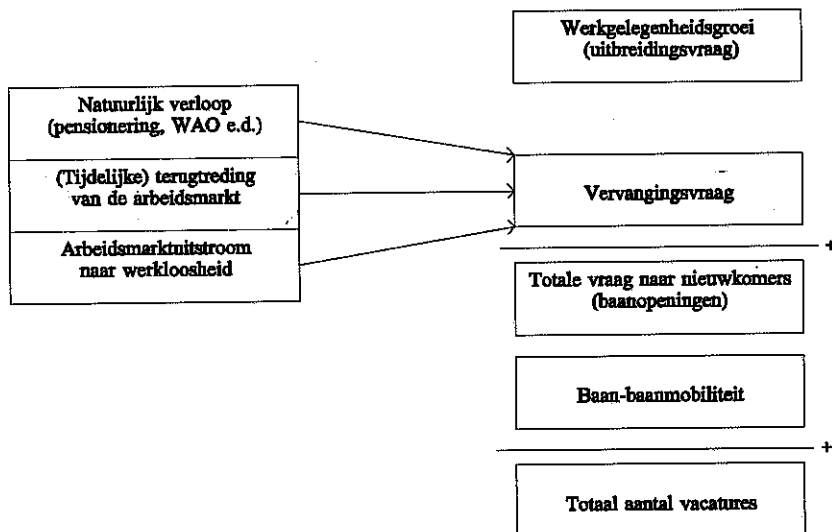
Werkgelegenheidsgroei (uitbreidingsvraag)

Natuurlijk verloop (pensionering, WAO e.d.)

(Tijdelijke) terugtreding van de arbeidsmarkt

Arbeidsmarktuitstroom naar werkloosheid

Vervangingsvraag

+

Totale vraag naar nieuwkomers (baanopeningen)

Baan-baanmobiliteit

+

Totaal aantal vacatures